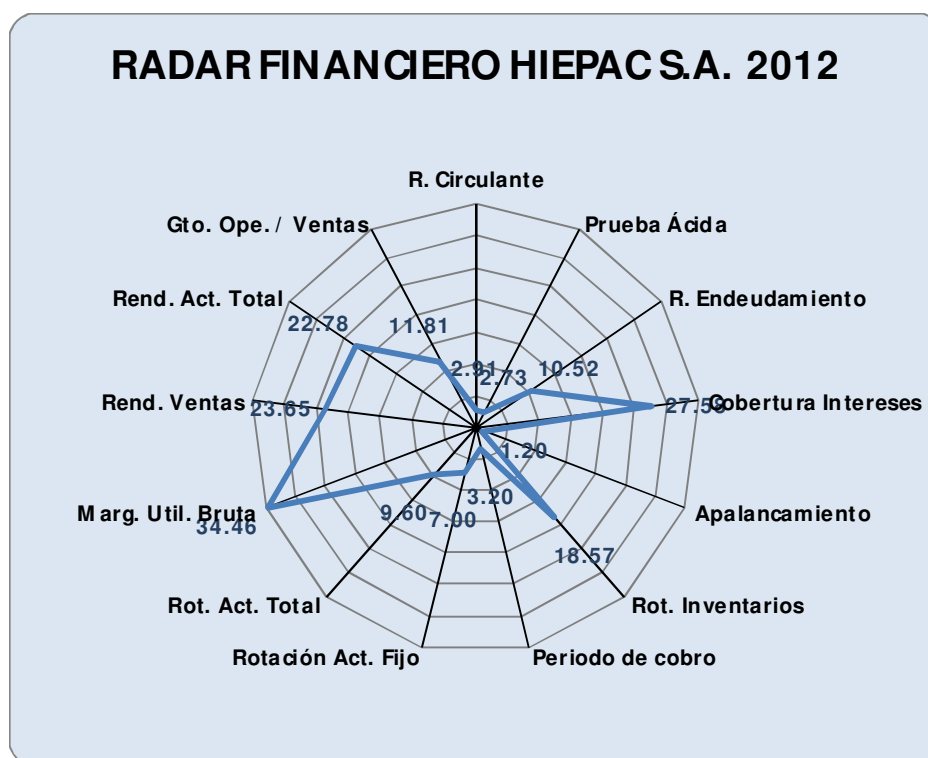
RADAR FINANCIERO HIEPAC S.A. 2012

R. Circulante
Prueba Ácida
R. Endeudamiento
Cobertura Intereses
Apalancamiento
Rot. Inventarios
Periodo de cobro
Rotación Act. Fijo
Rot. Act. Total
Marg. Util. Bruta
Rend. Ventas
Rend. Act. Total
Gto. Ope. / Ventas

2.91
2.73
10.52
27.58
1.20
18.57
3.20
7.00
9.60
34.46
23.65
22.78
11.81